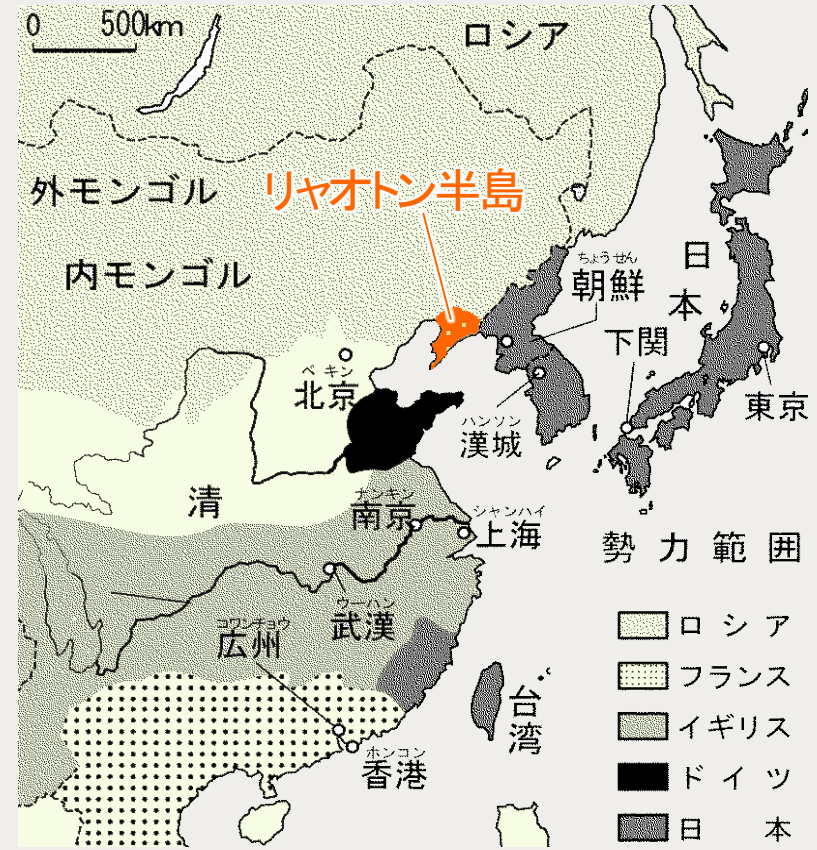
0 500km

ロシア

外モンゴル

内モンゴル

リャオトン半島

ちょうせん
朝鮮

日本

ペキン
北京

下関

ハンソン
漢城

東京

清

ナンキン
南京

シャンハイ
上海

勢力範囲

ウーハン
武漢

コワンチョウ
広州

台湾

ホンコン
香港

ロシア
フランス
イギリス
ドイツ
日本